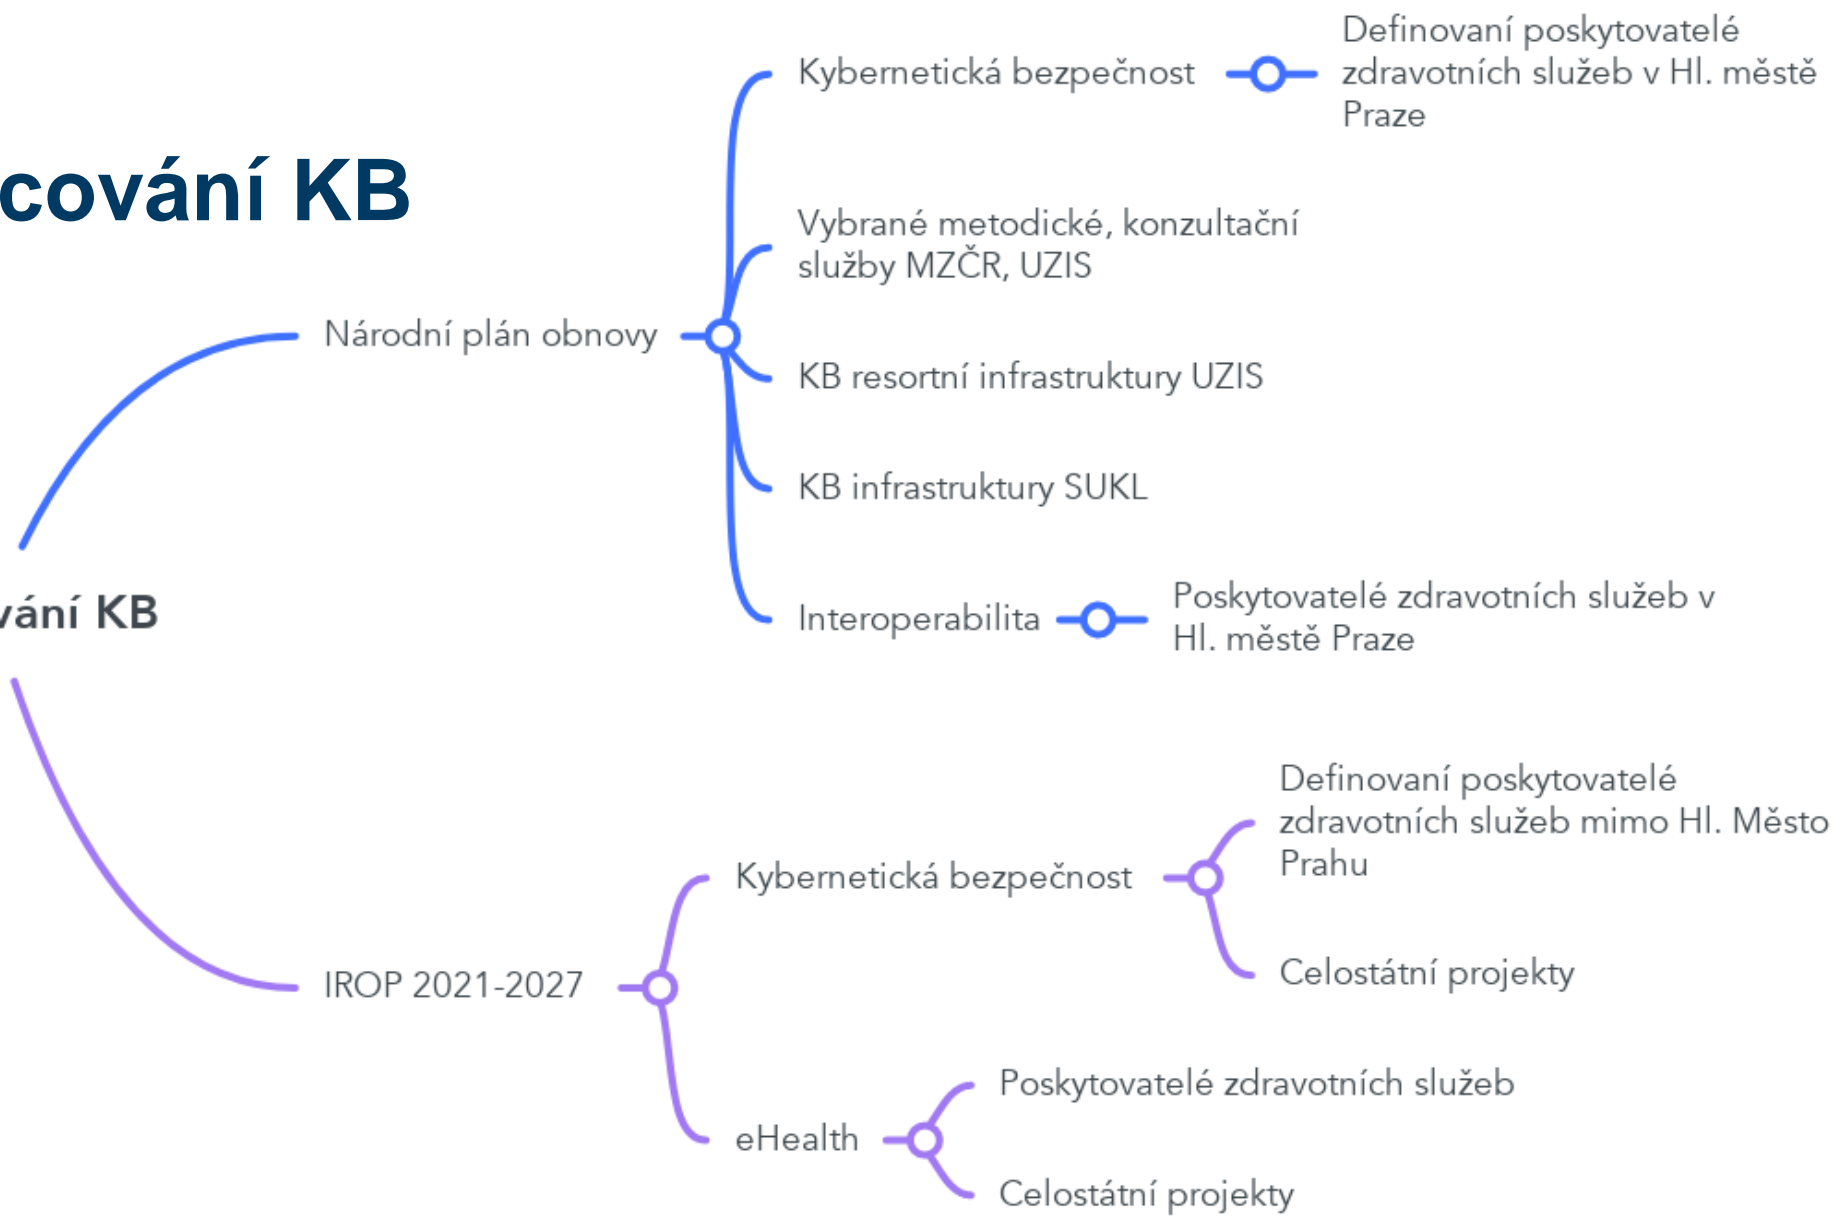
cování KB

vání KB

Národní plán obnovy

Kybernetická bezpečnost

Definovaní poskytovatelé zdravotních služeb v Hl. městě Praze

Vybrané metodické, konzultační služby MZČR, UZIS

KB resortní infrastruktury UZIS

KB infrastruktury SUKL

Interoperabilita

Poskytovatelé zdravotních služeb v Hl. městě Praze

IROP 2021-2027

Kybernetická bezpečnost

Definovaní poskytovatelé zdravotních služeb mimo Hl. Město Prahu

Celostátní projekty

eHealth

Poskytovatelé zdravotních služeb

Celostátní projekty